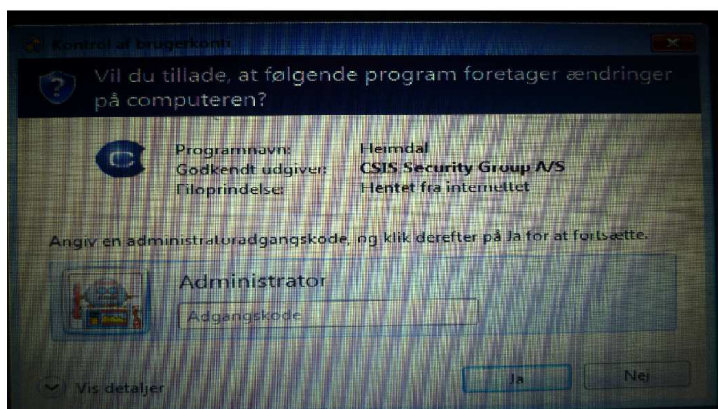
Kontrol af brugerkonti

Vil du tillade, at følgende program foretager ændringer på computeren?

Programnavn: Heimdal
Godkendt udgiver: CSIS Security Group A/S
Filoprindelse: Hentet fra internettet

Angiv en administratoradgangskode, og klik derefter på Ja for at fortsætte.

Administrator
Adgangskode

Vis detaljer

Ja
Nej